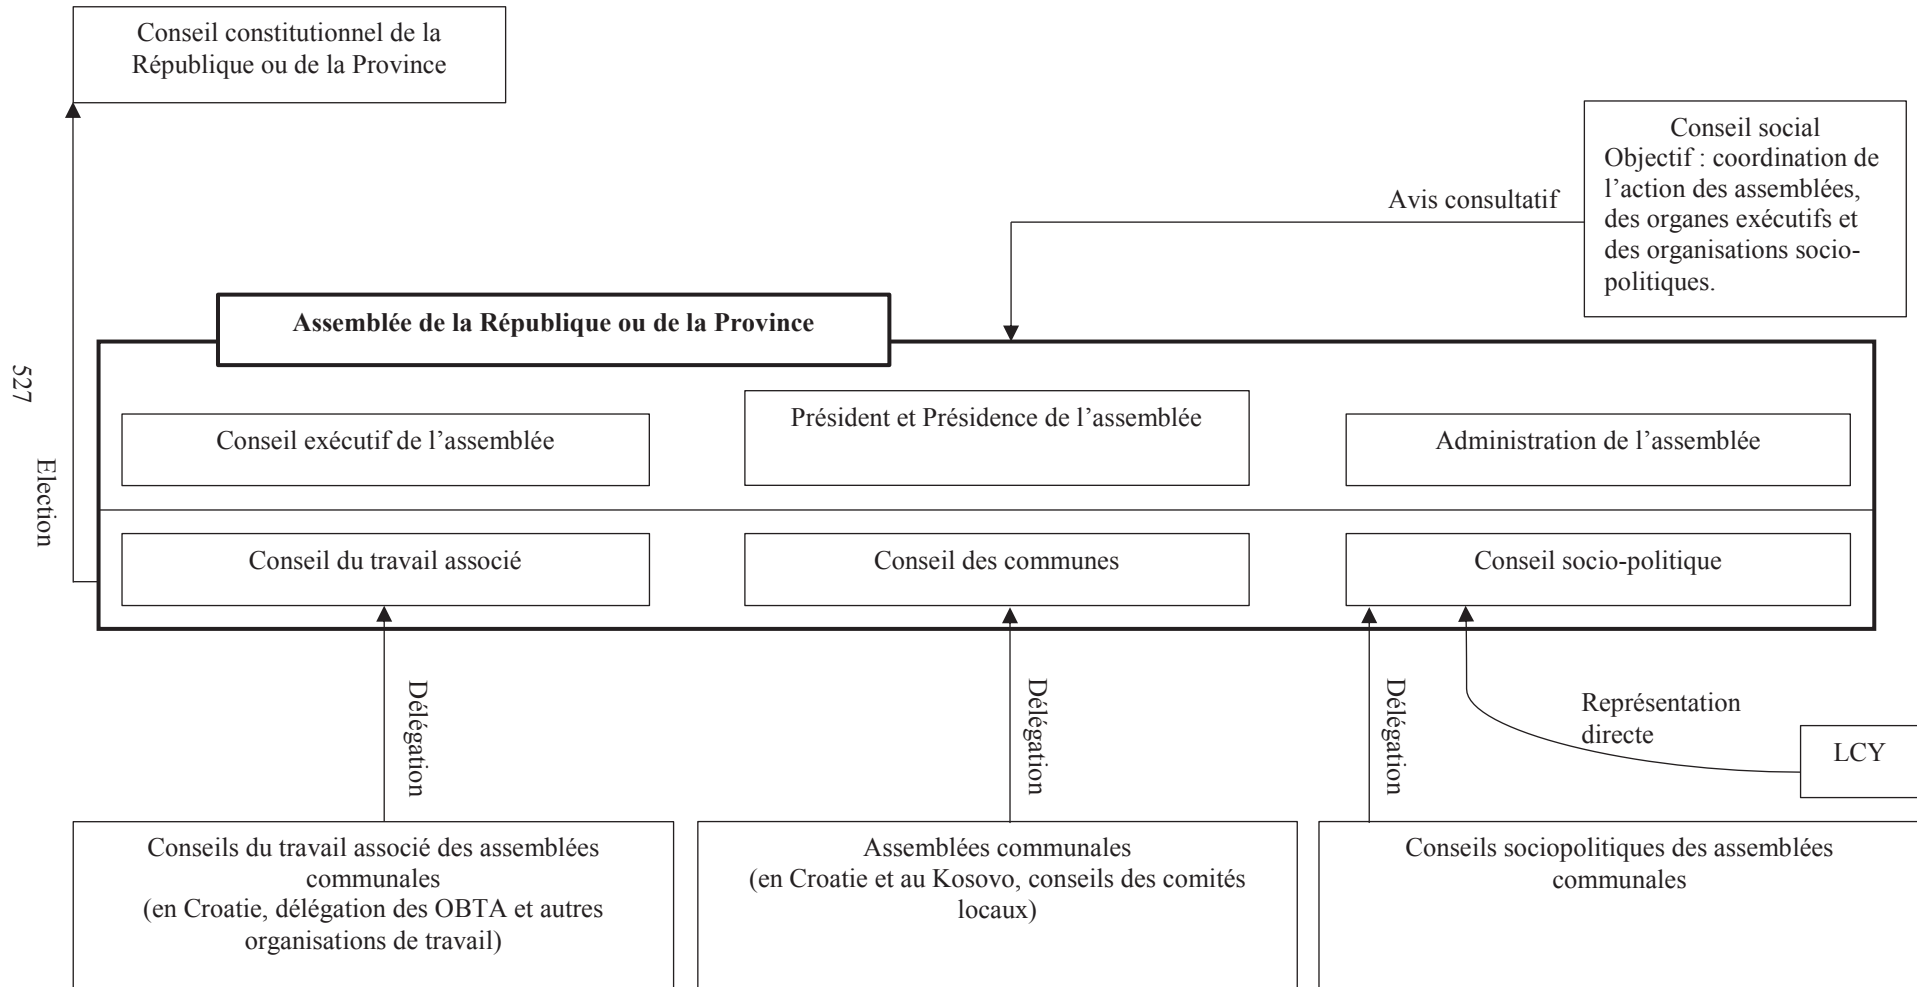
527

Conseil constitutionnel de la République ou de la Province

Conseil social
Objectif : coordination de l'action des assemblées, des organes exécutifs et des organisations sociopolitiques.

Avis consultatif

Election

Assemblée de la République ou de la Province

Conseil exécutif de l'assemblée

Président et Présidence de l'assemblée

Administration de l'assemblée

Conseil du travail associé

Conseil des communes

Conseil socio-politique

Délégation

Délégation

Délégation

Représentation directe

LCY

Conseils du travail associé des assemblées communales
(en Croatie, délégation des OBTA et autres organisations de travail)

Assemblées communales
(en Croatie et au Kosovo, conseils des comités locaux)

Conseils sociopolitiques des assemblées communales